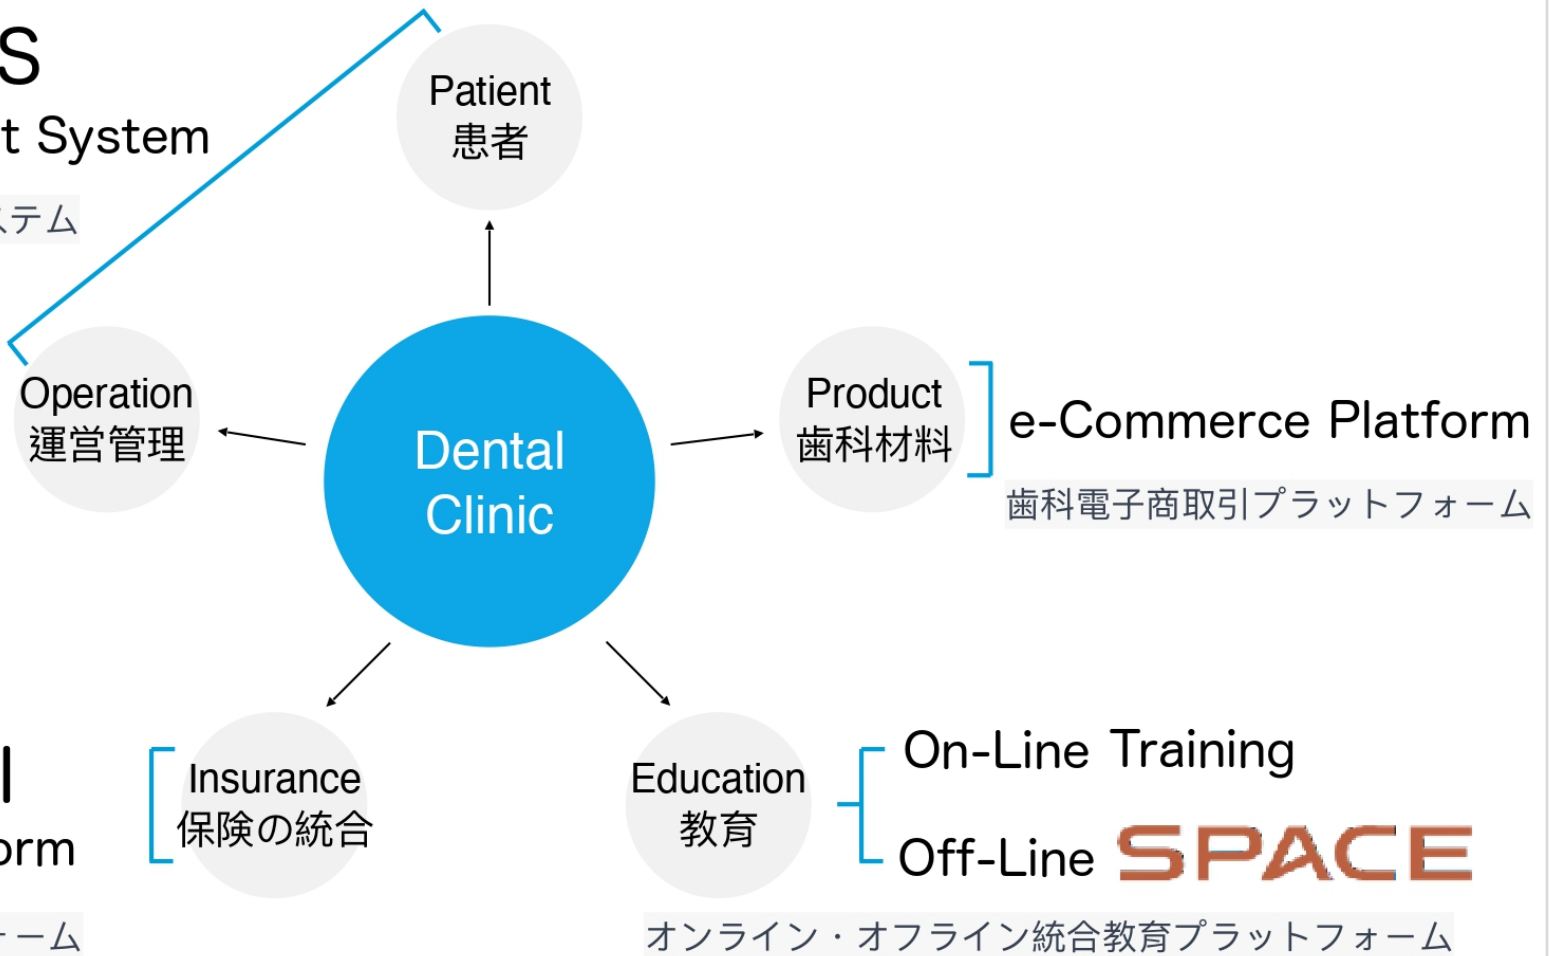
S
t System
ステム

Patient
患者

Operation
運営管理

Dental Clinic

Product
歯科材料

e-Commerce Platform
歯科電子商取引プラットフォーム

I
orm
ーム

Insurance
保険の統合

Education
教育

On-Line Training
Off-Line SPACE
オンライン・オフライン統合教育プラットフォーム